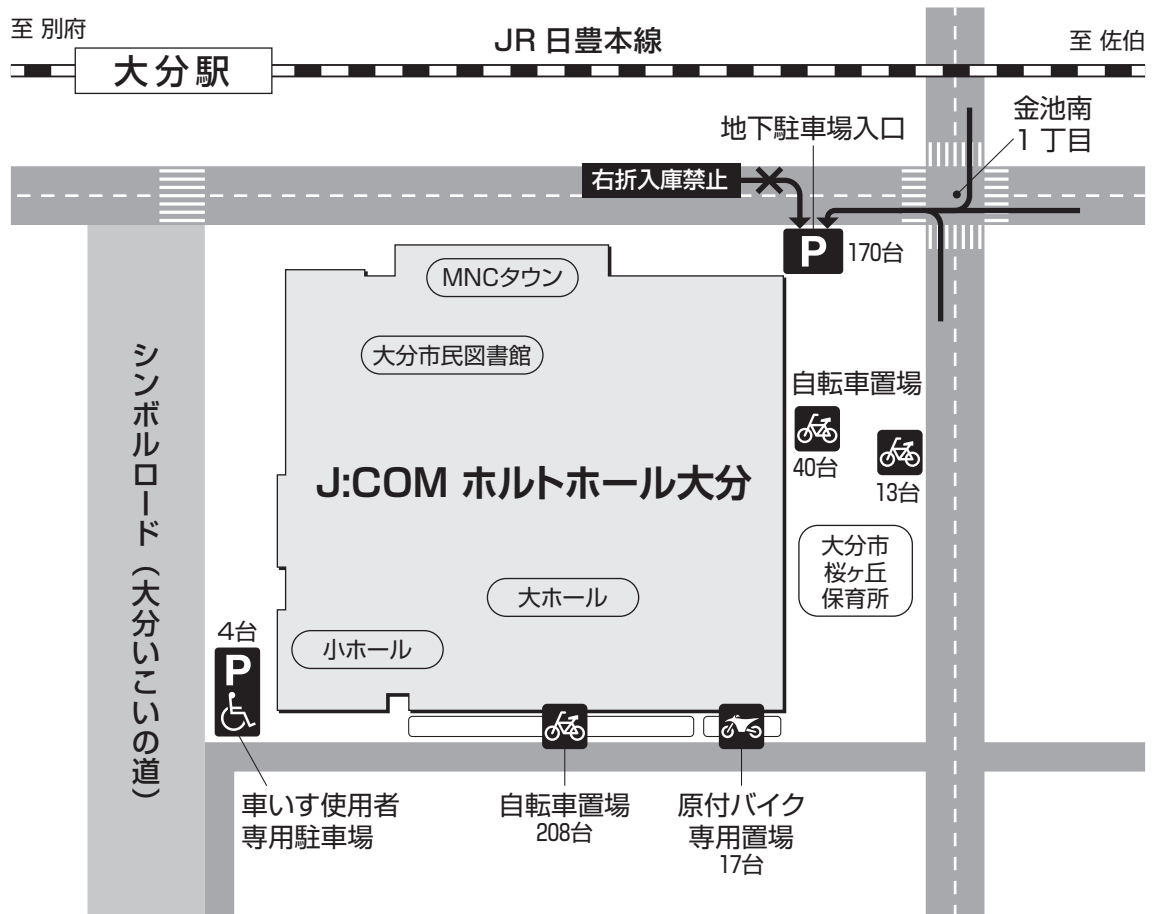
至 別府

JR 日豊本線

至 佐伯

大分駅

地下駐車場入口

金池南
1 丁目

右折入庫禁止

P 170台

MNCタウン

大分市民図書館

自転車置場

40台

13台

シンボルロード（大分いこいの道）

J:COM ホルトホール大分

大分市
桜ケ丘
保育所

大ホール

4台

小ホール

P

車いす使用者
専用駐車場

自転車置場
208台

原付バイク
専用置場
17台